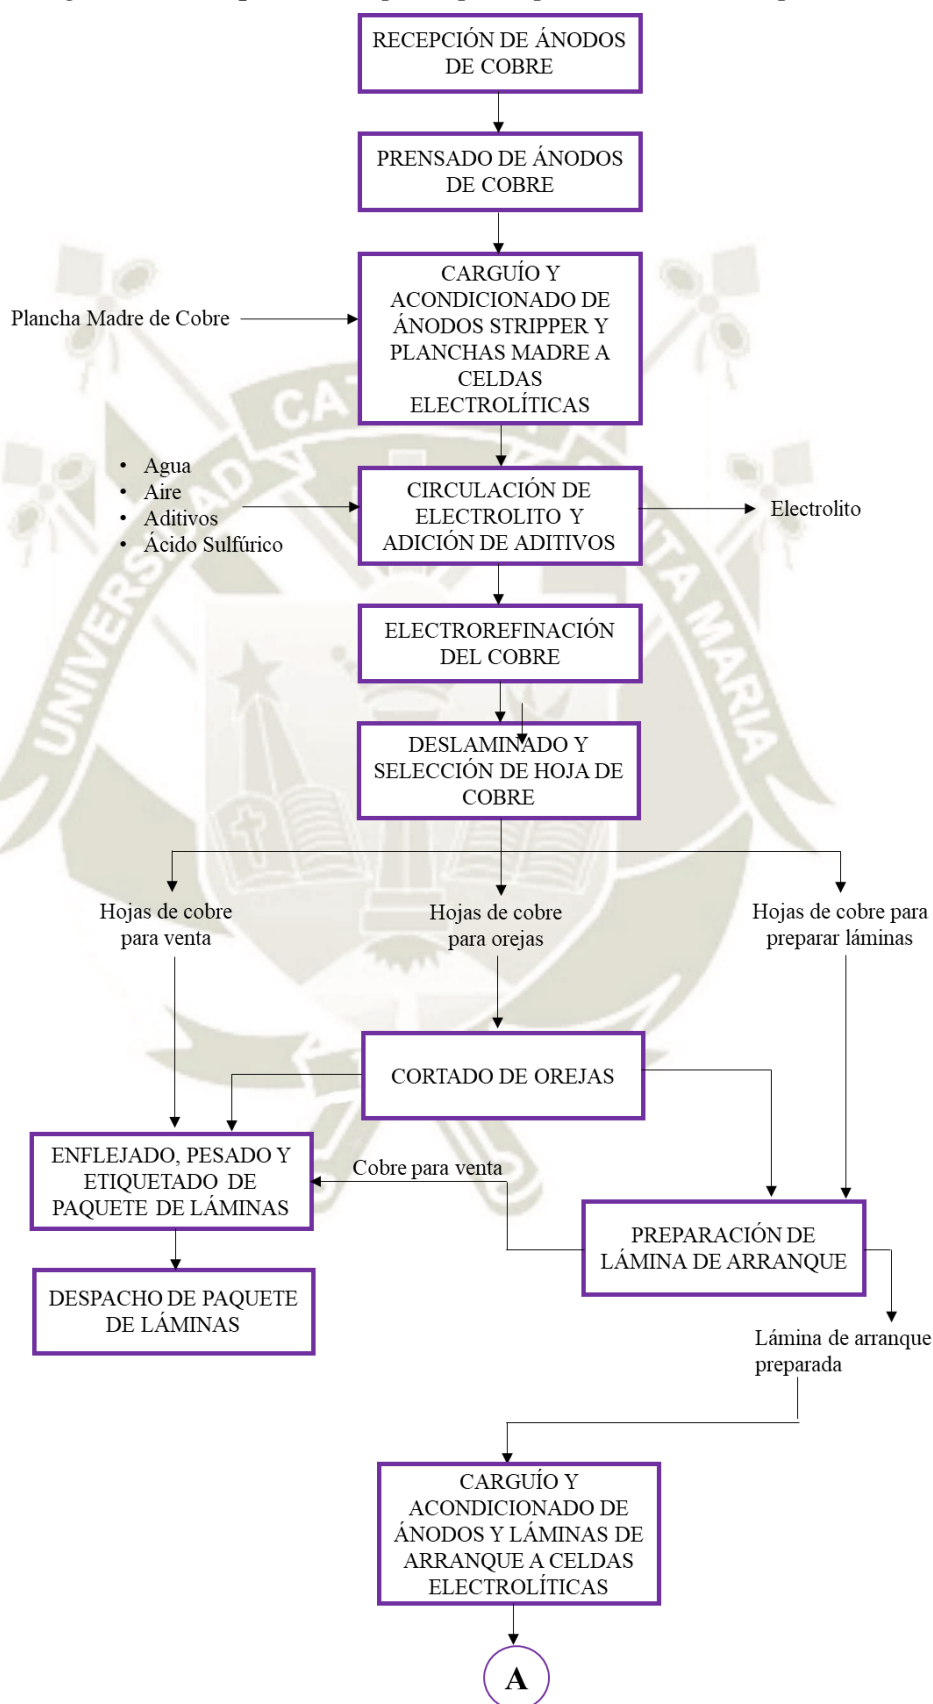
RECEPCIÓN DE ÁNODOS DE COBRE

PRENSADO DE ÁNODOS DE COBRE

Plancha Madre de Cobre

CARGUÍO Y ACONDICIONADO DE ÁNODOS STRIPPER Y PLANCHAS MADRE A CELDAS ELECTROLÍTICAS

- Agua
- Aire
- Aditivos
- Ácido Sulfúrico

CIRCULACIÓN DE ELECTROLITO Y ADICIÓN DE ADITIVOS

Electrolito

ELECTROREFINACIÓN DEL COBRE

DESLAMINADO Y SELECCIÓN DE HOJA DE COBRE

Hojas de cobre para venta

Hojas de cobre para orejas

Hojas de cobre para preparar láminas

CORTADO DE OREJAS

ENFLEJADO, PESADO Y ETIQUETADO DE PAQUETE DE LÁMINAS

Cobre para venta

PREPARACIÓN DE LÁMINA DE ARRANQUE

DESPACHO DE PAQUETE DE LÁMINAS

Lámina de arranque preparada

CARGUÍO Y ACONDICIONADO DE ÁNODOS Y LÁMINAS DE ARRANQUE A CELDAS ELECTROLÍTICAS

A